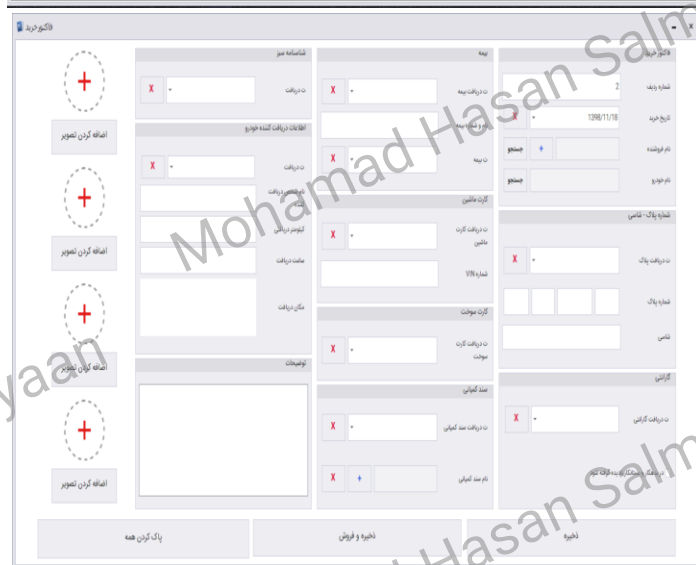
فاکتور خرید

فاکتور خرید
شماره ردیف
2
تاریخ خرید
1398/11/18
X
نام فروشنده
+
جستجو
نام خودرو
جستجو

شماره پلاک - شاسی
ت دریافت پلاک
X
شماره پلاک
شاسی

گارانتی
ت دریافت گارانتی
X
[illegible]

بیمه
ت دریافت بیمه
X
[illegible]
ت بیمه
X

کارت ماشین
ت دریافت کارت ماشین
X
شماره VIN

کارت سوخت
ت دریافت کارت سوخت
X

سند کمپانی
ت دریافت سند کمپانی
X
نام سند کمپانی
+
X

شناسنامه سبز
ت دریافت
X

اطلاعات دریافت کننده خودرو
ت دریافت
X
نام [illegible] دریافت کننده
کیلومتر دریافتی
ساعت دریافت
مکان دریافت

توضیحات

+
اضافه کردن تصویر
+
اضافه کردن تصویر
+
اضافه کردن تصویر
+
اضافه کردن تصویر

ذخیره
ذخیره و فروش
پاک کردن همه

Mohamad Hasan Salm
yaan
Hasan Salm